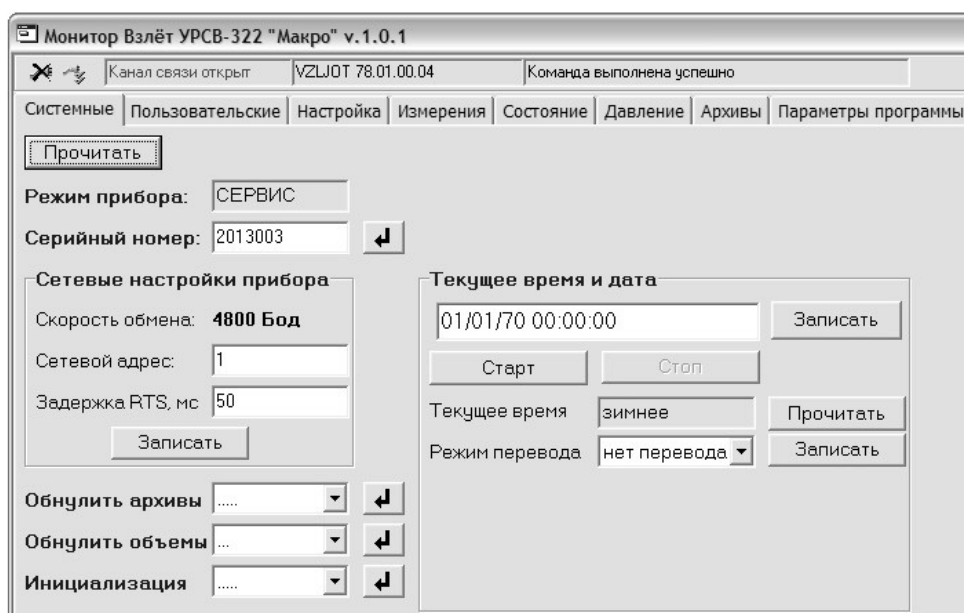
Монитор Взлёт УРСВ-322 "Макро" v.1.0.1

Канал связи открыт | VZLJOT 78.01.00.04 | Команда выполнена успешно

Системные | Пользовательские | Настройка | Измерения | Состояние | Давление | Архивы | Параметры программы

Прочитать

Режим прибора: СЕРВИС

Серийный номер: 2013003

Сетевые настройки прибора

Скорость обмена: 4800 Бод

Сетевой адрес: 1

Задержка RTS, мс 50

Записать

Текущее время и дата

01/01/70 00:00:00

Записать

Старт

Стоп

Текущее время зимнее

Прочитать

Режим перевода нет перевода

Записать

Обнулить архивы .....

Обнулить объемы ...

Инициализация .....